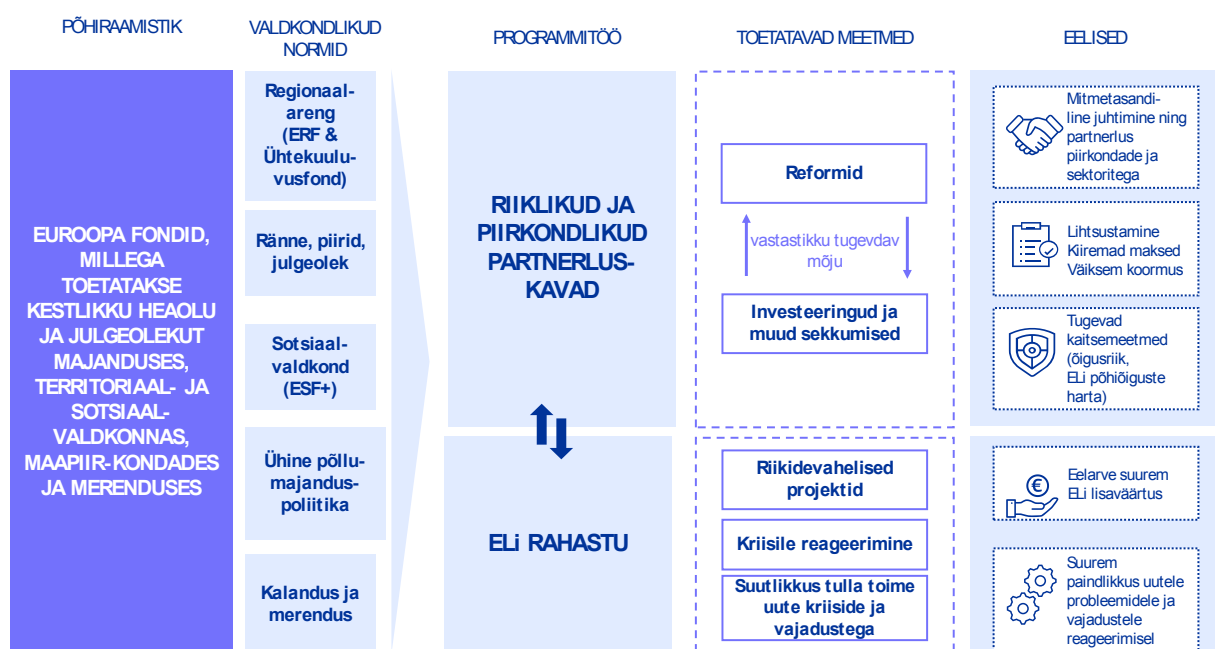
PÕHIRAAMISTIK

EUROOPA FONDID, MILLEGA TOETATAKSE KESTLIKKU HEAOLU JA JULGEOLEKUT MAJANDUSES, TERRITORIAAL- JA SOTSIAALVALDKONNAS, MAAPIIR-KONDADES JA MERENDUSES

VALDKONDLIKUD NORMID

Regionaalareng (ERF & Ühtekuuluvusfond)

Ränne, piirid, julgeolek

Sotsiaalvaldkond (ESF+)

Ühine põllumajanduspoliitika

Kalandus ja merendus

PROGRAMMITÖÖ

RIIKLIKUD JA PIIRKONDLIKUD PARTNERLUSKAVAD

ELi RAHASTU

TOETATAVAD MEETMED

Reformid

vastastikku tugevdav mõju

Investeeringud ja muud sekkumised

Riikidevahelised projektid

Kriisile reageerimine

Suutlikkus tulla toime uute kriiside ja vajadustega

EELISED

Mitmetasandiline juhtimine ning partnerlus piirkondade ja sektoritega

Lihtsustamine
Kiiremad maksed
Väiksem koormus

Tugevad kaitsemeetmed (õigusriik, ELi põhiõiguste harta)

Eelarve suurem ELi lisaväärtus

Suurem paindlikkus uutele probleemidele ja vajadustele reageerimisel